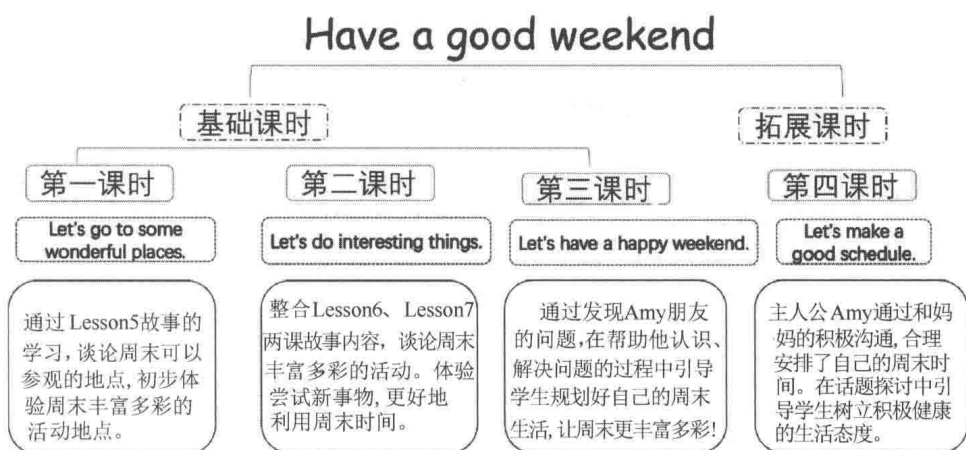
Have a good weekend

基础课时

拓展课时

第一课时

Let's go to some wonderful places.

通过Lesson5故事的学习，谈论周末可以参观的地点，初步体验周末丰富多彩的活动地点。

第二课时

Let's do interesting things.

整合Lesson6、Lesson7两课故事内容，谈论周末丰富多彩的活动。体验尝试新事物，更好地利用周末时间。

第三课时

Let's have a happy weekend.

通过发现Amy朋友的问题，在帮助他认识、解决问题的过程中引导学生规划好自己的周末生活，让周末更丰富多彩！

第四课时

Let's make a good schedule.

主人公Amy通过和妈妈的积极沟通，合理安排了自己的周末时间。在话题探讨中引导学生树立积极健康的生活态度。